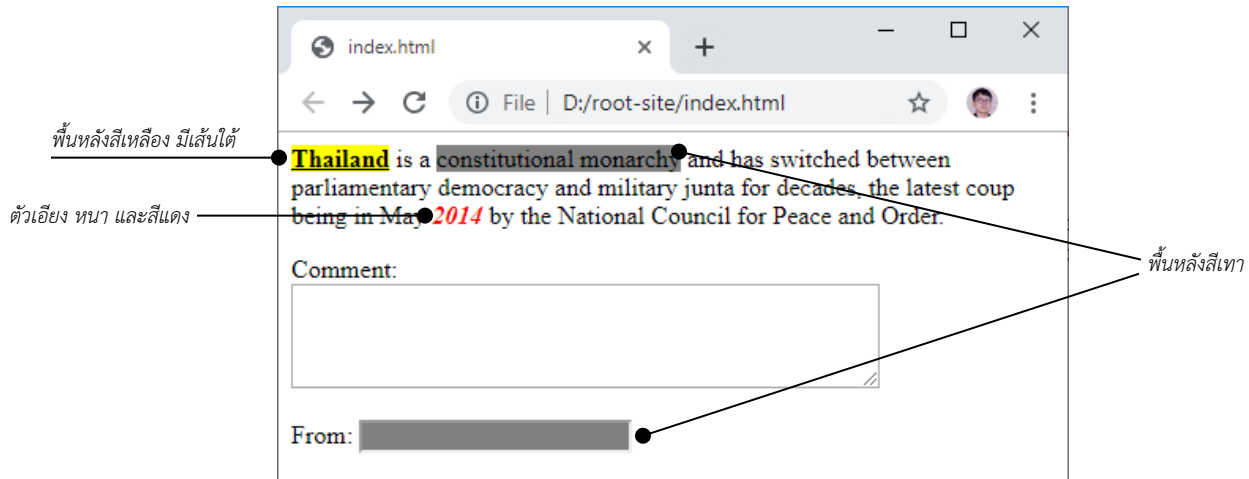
index.html ×
+
File | D:/root-site/index.html

พื้นหลังสีเหลือง มีเส้นใต้
ตัวเอียง หนา และสีแดง

Thailand is a constitutional monarchy and has switched between parliamentary democracy and military junta for decades, the latest coup being in May 2014 by the National Council for Peace and Order.

Comment:

From:

พื้นหลังสีเทา